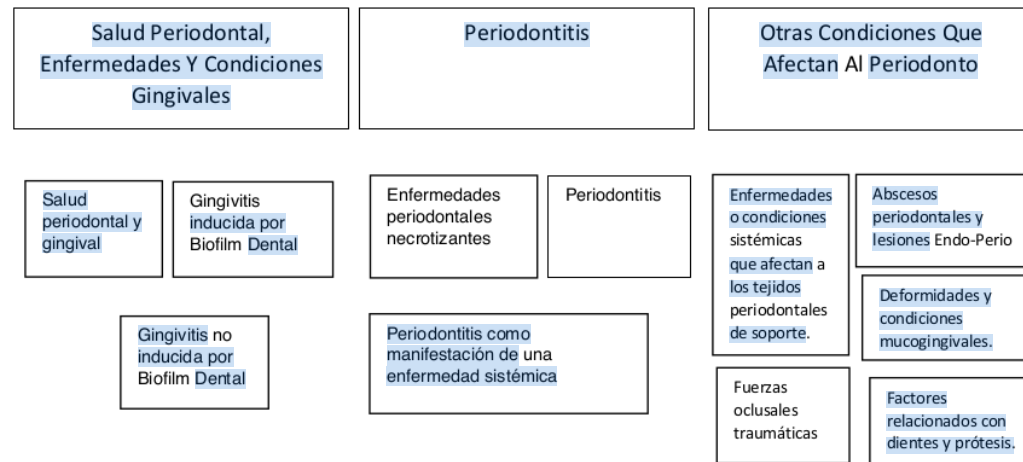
Salud Periodontal, Enfermedades Y Condiciones Gingivales

Periodontitis

Otras Condiciones Que Afectan Al Periodonto

Salud periodontal y gingival

Gingivitis inducida por Biofilm Dental

Gingivitis no inducida por Biofilm Dental

Enfermedades periodontales necrotizantes

Periodontitis

Periodontitis como manifestación de una enfermedad sistémica

Enfermedades o condiciones sistémicas que afectan a los tejidos periodontales de soporte.

Abscesos periodontales y lesiones Endo-Perio

Deformidades y condiciones mucogingivales.

Fuerzas oclusales traumáticas

Factores relacionados con dientes y prótesis.